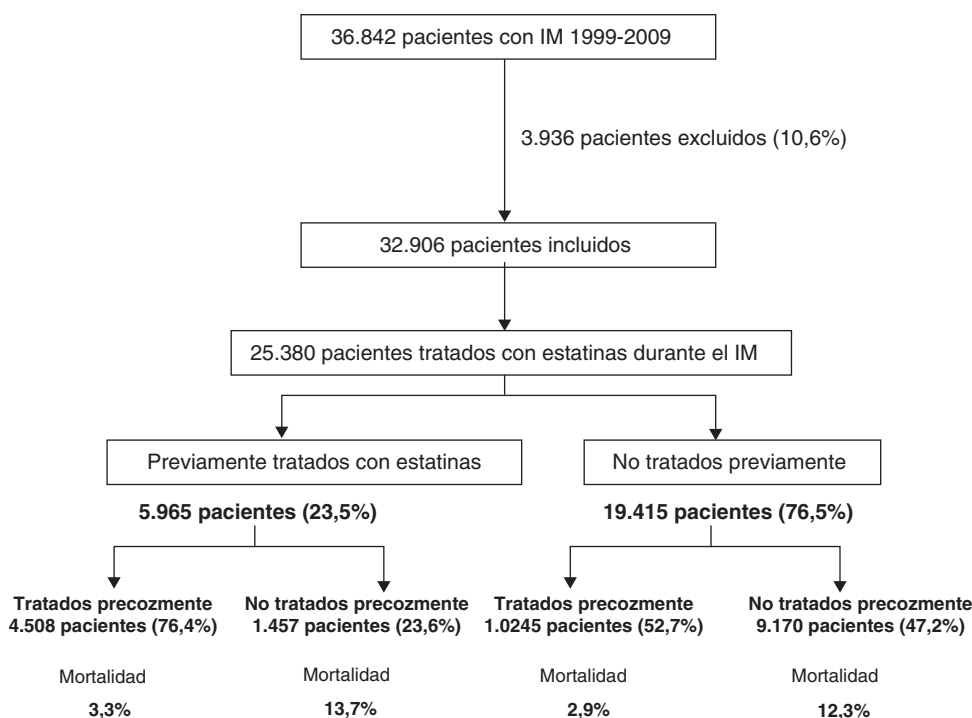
36.842 pacientes con IM 1999-2009

3.936 pacientes excluidos (10,6%)

32.906 pacientes incluidos

25.380 pacientes tratados con estatinas durante el IM

Previamente tratados con estatinas

5.965 pacientes (23,5%)

No tratados previamente

19.415 pacientes (76,5%)

Tratados precozmente
4.508 pacientes (76,4%)

Mortalidad

3,3%

No tratados precozmente
1.457 pacientes (23,6%)

Mortalidad

13,7%

Tratados precozmente
1.0245 pacientes (52,7%)

Mortalidad

2,9%

No tratados precozmente
9.170 pacientes (47,2%)

Mortalidad

12,3%